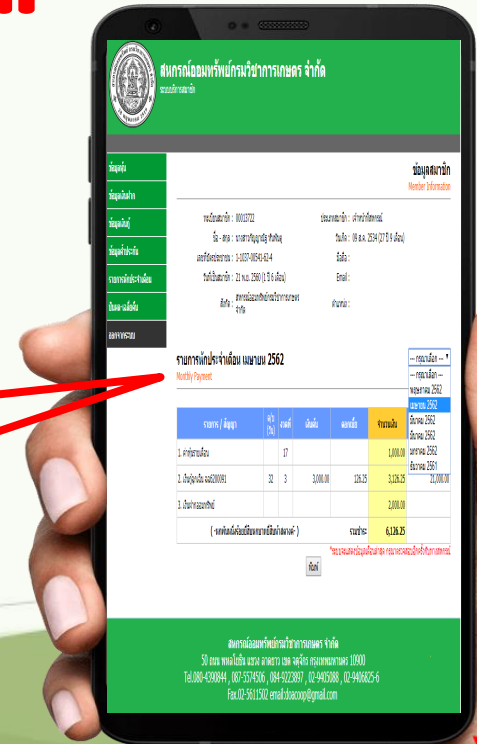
สหกรณ์ออมทรัพย์กรมวิชาการเกษตร จำกัด

ข้อมูลหุ้น
ข้อมูลเงินฝาก
ข้อมูลเงินกู้
ข้อมูลค้ำประกัน
รายการหักประจำเดือน
ปันผล-เฉลี่ยคืน
ออกจากระบบ

ข้อมูลสมาชิก
Member Information

ทะเบียนสมาชิก : 00013722
ชื่อ - สกุล : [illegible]
เลขที่บัตรประชาชน : 1-1037-00543-62-4
วันที่เป็นสมาชิก : 21 พ.ย. 2560 (1 ปี 6 เดือน)
สังกัด : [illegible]
ประเภทสมาชิก : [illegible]
วันเกิด : 09 ส.ค. 2534 (27 ปี 9 เดือน)
มือถือ :
Email :
ตำแหน่ง :

รายการหักประจำเดือน เมษายน 2562
Monthly Payment

-- กรอกเลือก --
-- กรอกเลือก --
พฤษภาคม 2562
เมษายน 2562
มีนาคม 2562
กุมภาพันธ์ 2562
มกราคม 2562
ธันวาคม 2561

| รายการ / สัญญา | งวด (%) | งวดที่ | เงินต้น | ดอกเบี้ย | จำนวนเงิน |
|---|---|---|---|---|---|
| 1. ค่าหุ้นรายเดือน | | 17 | | | 1,000.00 |
| 2. เงินกู้สามัญ ฉ620091 | 32 | 3 | 3,000.00 | 126.25 | 3,126.25 |
| 3. เงินฝากออมทรัพย์ | | | | | 2,000.00 |
| ( -หกพันหนึ่งร้อยยี่สิบหกบาทยี่สิบห้าสตางค์- ) | | | | รวมทั้งสิ้น : | 6,126.25 |

21,000.00

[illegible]

พิมพ์

สหกรณ์ออมทรัพย์กรมวิชาการเกษตร จำกัด
50 ถนน พหลโยธิน แขวง ลาดยาว เขต จตุจักร กรุงเทพมหานคร 10900
Tel.080-4290844 , 087-5574506 , 084-9223897 , 02-9405088 , 02-9406825-6
Fax.02-5611502 email:doacoop@gmail.com